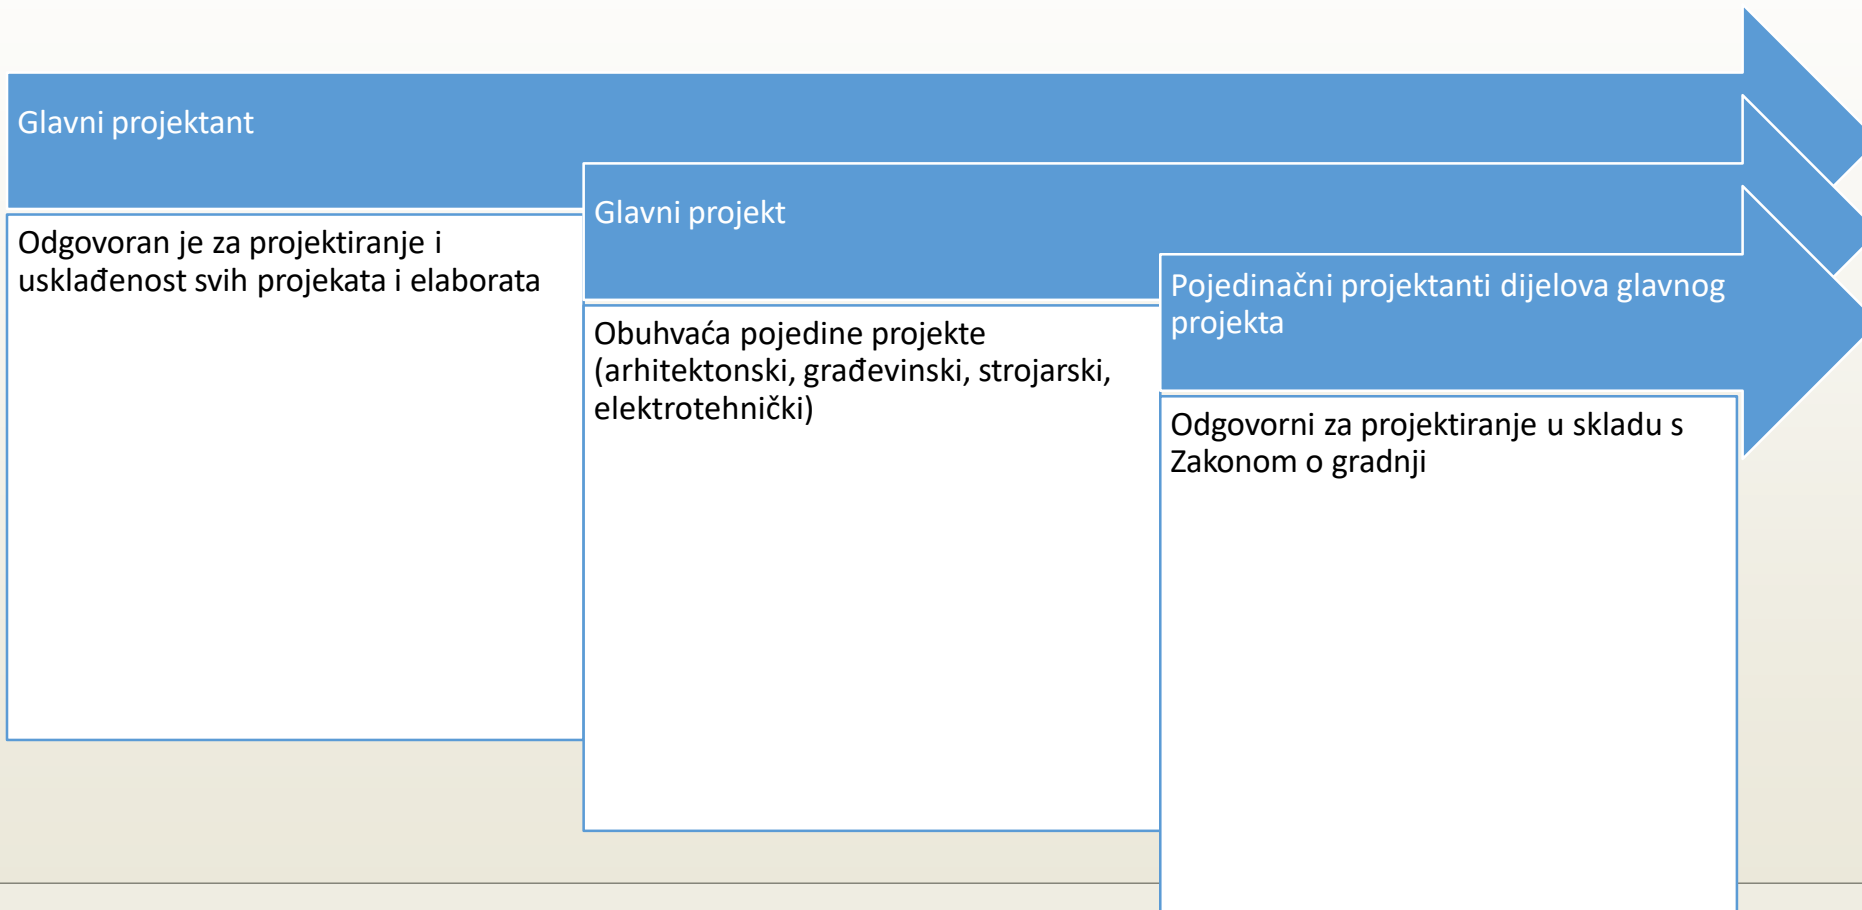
Glavni projektant

Odgovoran je za projektiranje i usklađenost svih projekata i elaborata

Glavni projekt

Obuhvaća pojedine projekte (arhitektonski, građevinski, strojarski, elektrotehnički)

Pojedinačni projektanti dijelova glavnog projekta

Odgovorni za projektiranje u skladu s Zakonom o gradnji